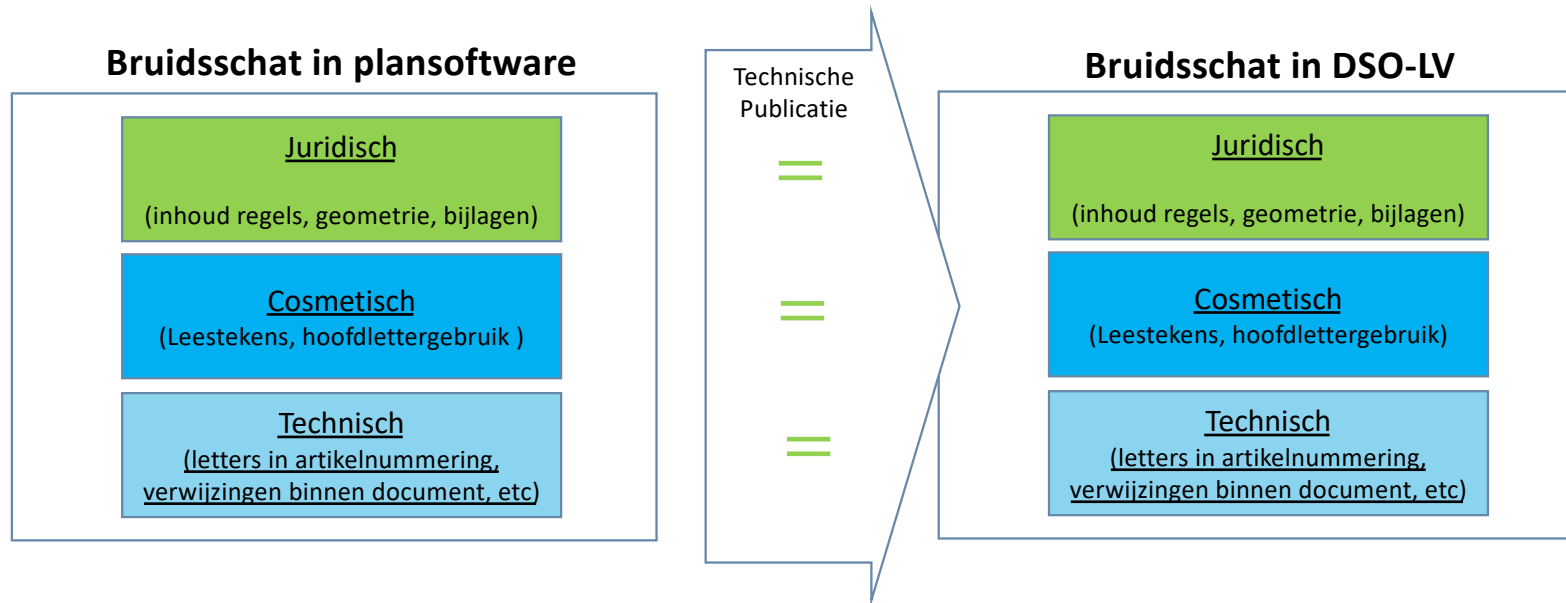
Bruidsschat in plansoftware

Juridisch

(inhoud regels, geometrie, bijlagen)

Cosmetisch
(Leestekens, hoofdlettergebruik )

Technisch
(letters in artikelnummering, verwijzingen binnen document, etc)

Technische Publicatie

=

=

=

Bruidsschat in DSO-LV

Juridisch

(inhoud regels, geometrie, bijlagen)

Cosmetisch
(Leestekens, hoofdlettergebruik)

Technisch
(letters in artikelnummering, verwijzingen binnen document, etc)